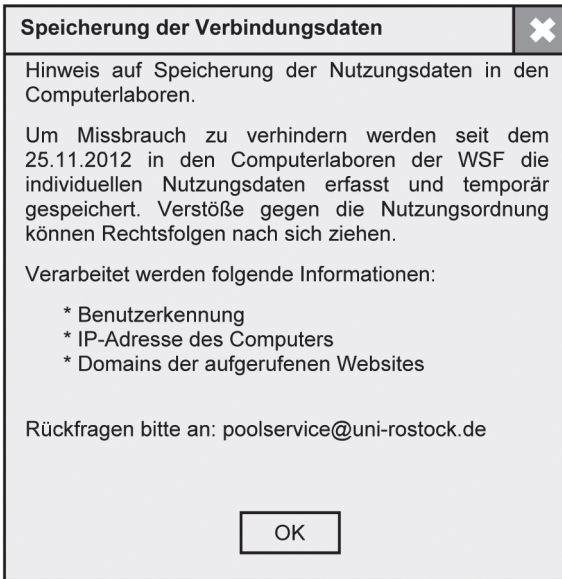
Speicherung der Verbindungsdaten

Hinweis auf Speicherung der Nutzungsdaten in den Computerlaboren.

Um Missbrauch zu verhindern werden seit dem 25.11.2012 in den Computerlaboren der WSF die individuellen Nutzungsdaten erfasst und temporär gespeichert. Verstöße gegen die Nutzungsordnung können Rechtsfolgen nach sich ziehen.

Verarbeitet werden folgende Informationen:

* Benutzerkennung
* IP-Adresse des Computers
* Domains der aufgerufenen Websites

Rückfragen bitte an: poolservice@uni-rostock.de

OK